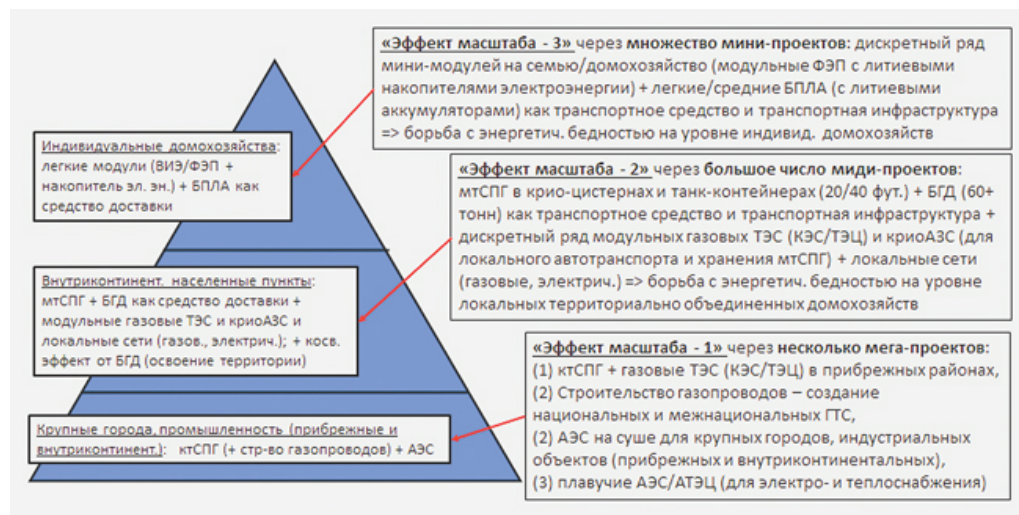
«Эффект масштаба - 3» через множество мини-проектов: дискретный ряд мини-модулей на семью/домохозяйство (модульные ФЭП с литиевыми накопителями электроэнергии) + легкие/средние БПЛА (с литиевыми аккумуляторами) как транспортное средство и транспортная инфраструктура => борьба с энергетич. бедностью на уровне индивид. домохозяйств

Индивидуальные домохозяйства: легкие модули (ВИЭ/ФЭП + накопитель эл. эн.) + БПЛА как средство доставки

«Эффект масштаба - 2» через большое число миди-проектов: мтСПГ в крио-цистернах и танк-контейнерах (20/40 фут.) + БГД (60+ тонн) как транспортное средство и транспортная инфраструктура + дискретный ряд модульных газовых ТЭС (КЭС/ТЭЦ) и криоАЗС (для локального автотранспорта и хранения мтСПГ) + локальные сети (газовые, электрич.) => борьба с энергетич. бедностью на уровне локальных территориально объединенных домохозяйств

Внутриконтинент. населенные пункты: мтСПГ + БГД как средство доставки + модульные газовые ТЭС и криоАЗС и локальные сети (газов., электрич.); + косв. эффект от БГД (освоение территории)

«Эффект масштаба - 1» через несколько мега-проектов:
(1) ктСПГ + газовые ТЭС (КЭС/ТЭЦ) в прибрежных районах,
(2) Строительство газопроводов – создание национальных и межнациональных ГТС,
(2) АЭС на суше для крупных городов, индустриальных объектов (прибрежных и внутриконтинентальных),
(3) плавучие АЭС/АТЭЦ (для электро- и теплоснабжения)

Крупные города, промышленность (прибрежные и внутриконтинент.): ктСПГ (+ стр-во газопроводов) + АЭС